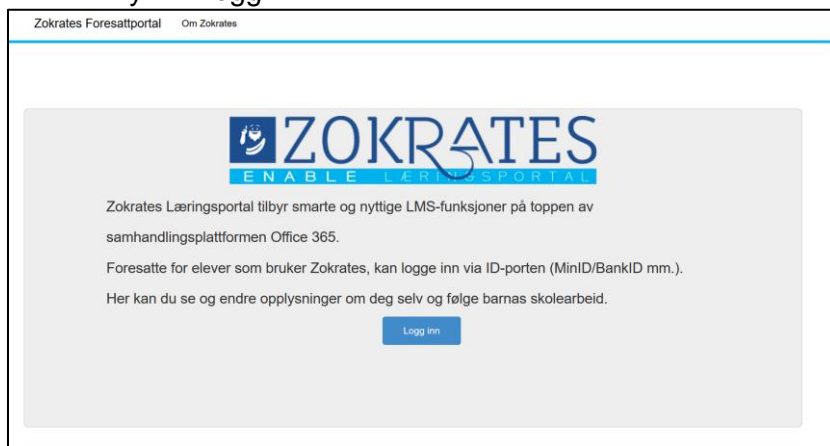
Zokrates Foresattportal Om Zokrates

ZOKRATES
ENABLE LÆRINGSPORTAL

Zokrates Læringsportal tilbyr smarte og nyttige LMS-funksjoner på toppen av samhandlingsplattformen Office 365.

Foresatte for elever som bruker Zokrates, kan logge inn via ID-porten (MinID/BankID mm.).

Her kan du se og endre opplysninger om deg selv og følge barnas skolearbeid.

Logg inn